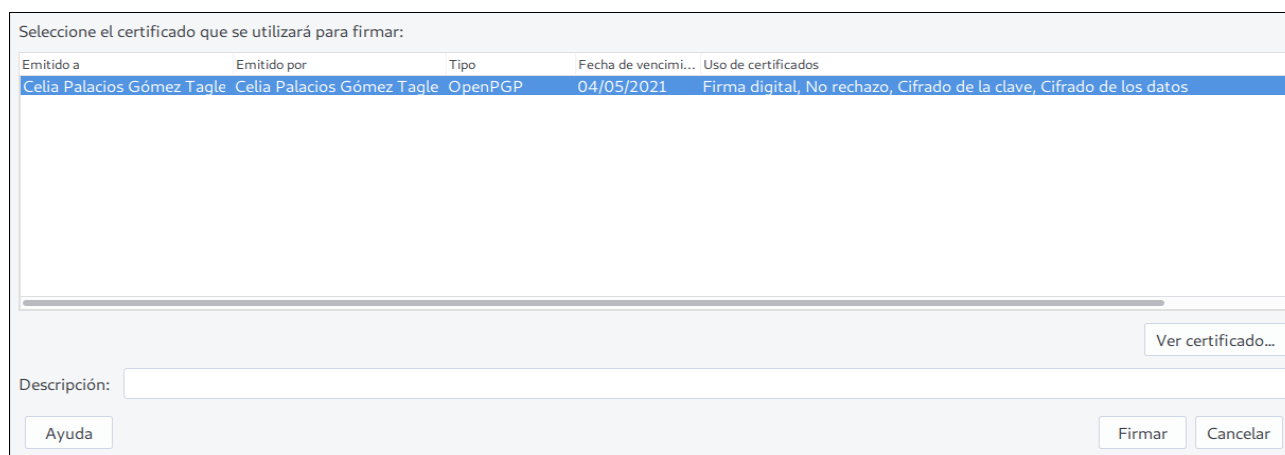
Seleccione el certificado que se utilizará para firmar:

| Emitido a | Emitido por | Tipo | Fecha de vencimi... | Uso de certificados |
|---|---|---|---|---|
| Celia Palacios Gómez Tagle | Celia Palacios Gómez Tagle | OpenPGP | 04/05/2021 | Firma digital, No rechazo, Cifrado de la clave, Cifrado de los datos |

Ver certificado...

Descripción:

Ayuda

Firmar

Cancelar